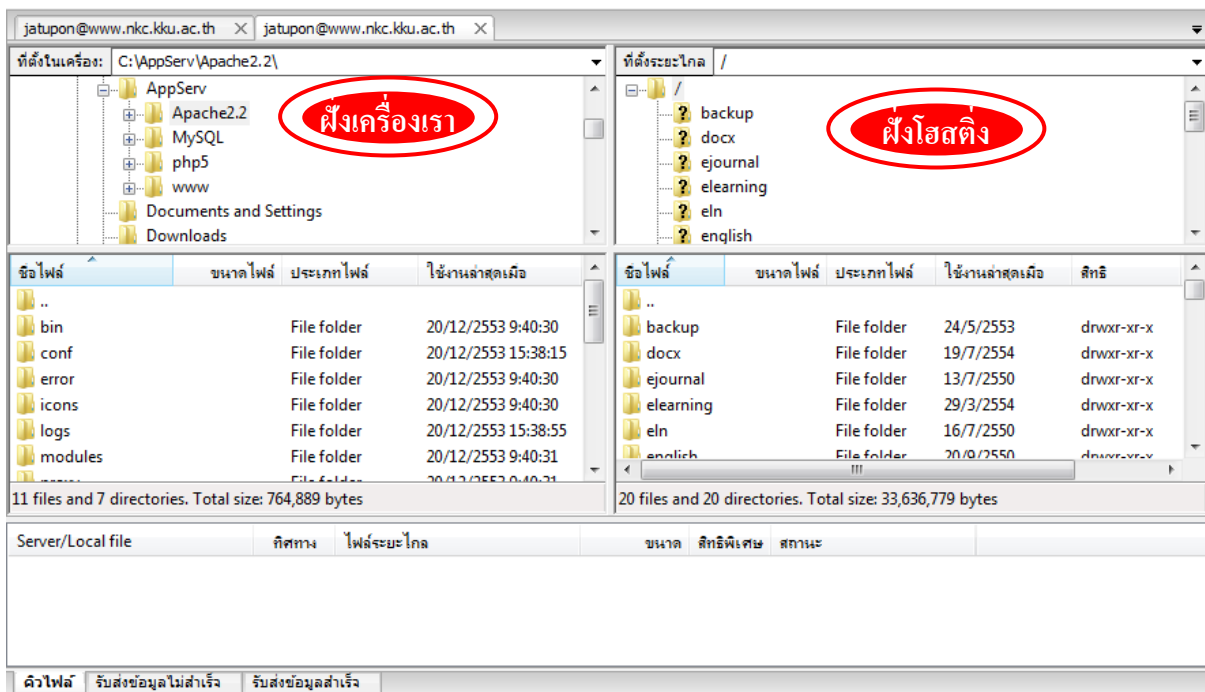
jatupon@www.nkc.kku.ac.th ✕ jatupon@www.nkc.kku.ac.th ✕

ที่ตั้งในเครื่อง: C:\AppServ\Apache2.2\

AppServ
Apache2.2
MySQL
php5
www
Documents and Settings
Downloads

ฝั่งเครื่องเรา

ที่ตั้งระยะไกล /

/
backup
docx
ejournal
elearning
eln
english

ฝั่งโฮสติ้ง

| ชื่อไฟล์ | ขนาดไฟล์ | ประเภทไฟล์ | ใช้งานล่าสุดเมื่อ |
|---|---|---|---|
| .. | | | |
| bin | | File folder | 20/12/2553 9:40:30 |
| conf | | File folder | 20/12/2553 15:38:15 |
| error | | File folder | 20/12/2553 9:40:30 |
| icons | | File folder | 20/12/2553 9:40:30 |
| logs | | File folder | 20/12/2553 15:38:55 |
| modules | | File folder | 20/12/2553 9:40:31 |
| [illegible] | | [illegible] | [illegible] |

11 files and 7 directories. Total size: 764,889 bytes

| ชื่อไฟล์ | ขนาดไฟล์ | ประเภทไฟล์ | ใช้งานล่าสุดเมื่อ | สิทธิ |
|---|---|---|---|---|
| .. | | | | |
| backup | | File folder | 24/5/2553 | drwxr-xr-x |
| docx | | File folder | 19/7/2554 | drwxr-xr-x |
| ejournal | | File folder | 13/7/2550 | drwxr-xr-x |
| elearning | | File folder | 29/3/2554 | drwxr-xr-x |
| eln | | File folder | 16/7/2550 | drwxr-xr-x |
| english | | File folder | 20/9/2550 | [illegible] |

20 files and 20 directories. Total size: 33,636,779 bytes

| Server/Local file | ทิศทาง | ไฟล์ระยะไกล | ขนาด | สิทธิพิเศษ | สถานะ |
|---|---|---|---|---|---|

คิวไฟล์ | รับส่งข้อมูลไม่สำเร็จ | รับส่งข้อมูลสำเร็จ